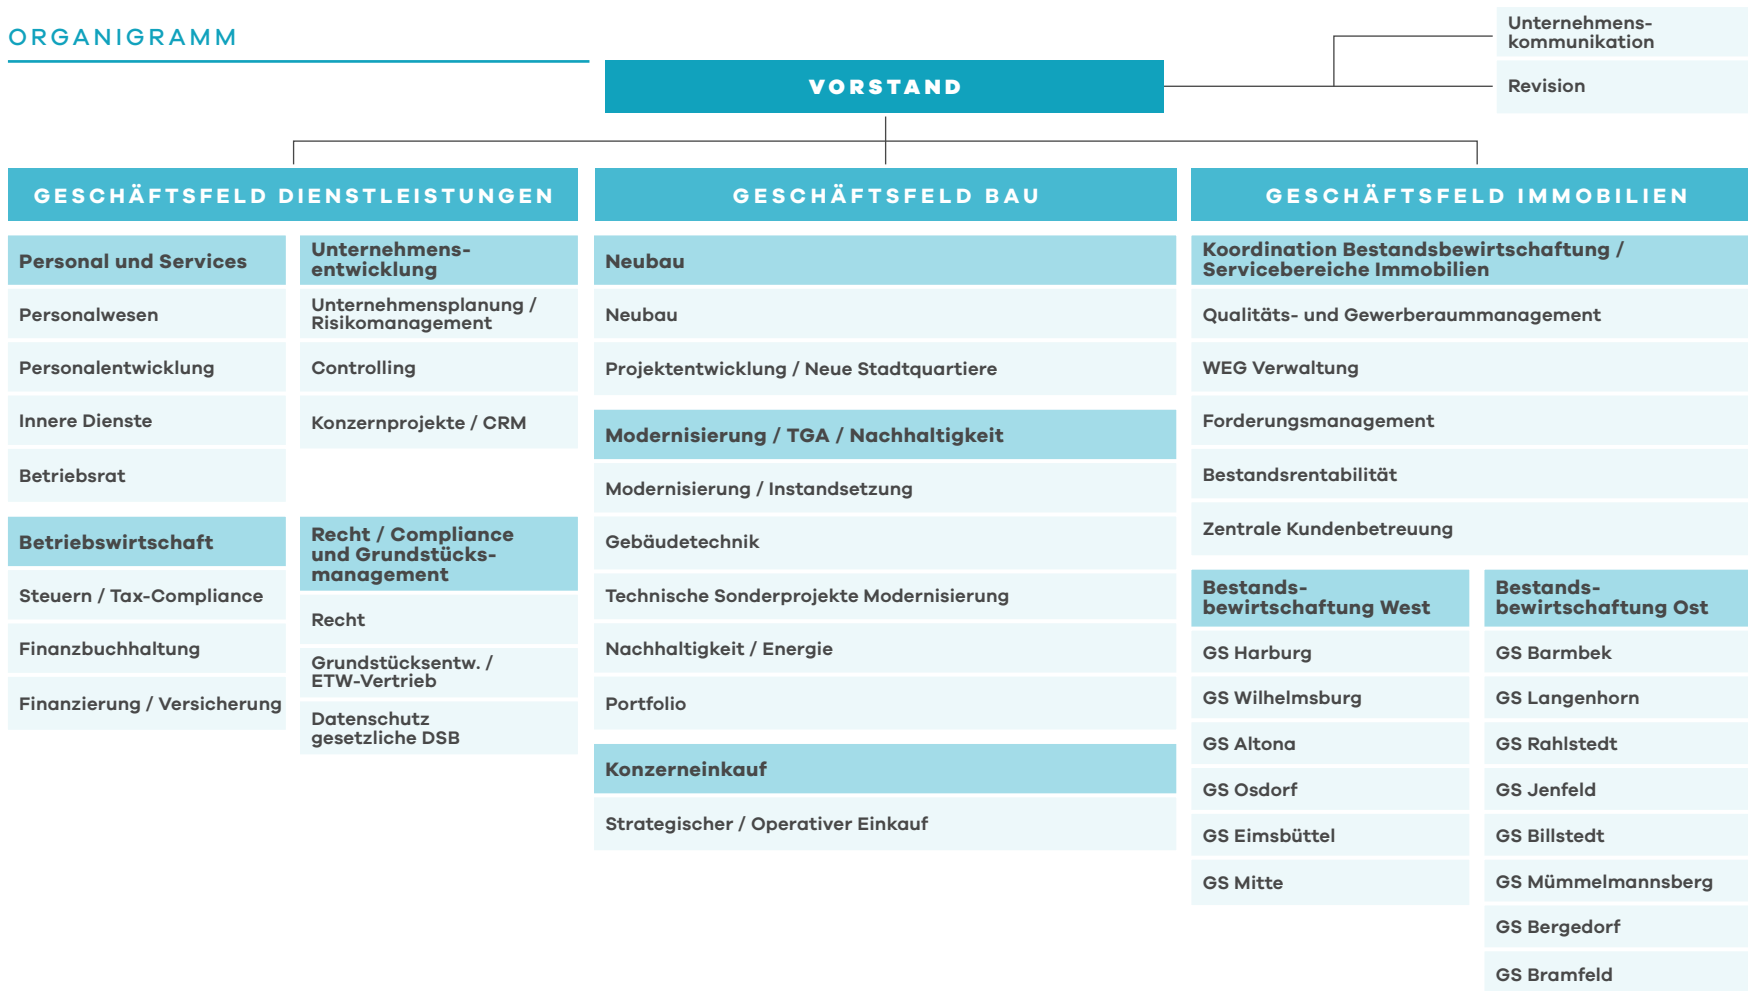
ORGANIGRAMM

VORSTAND

Unternehmenskommunikation

Revision

GESCHÄFTSFELD DIENSTLEISTUNGEN

Personal und Services

Personalwesen

Personalentwicklung

Innere Dienste

Betriebsrat

Betriebswirtschaft

Steuern / Tax-Compliance

Finanzbuchhaltung

Finanzierung / Versicherung

Unternehmensentwicklung

Unternehmensplanung / Risikomanagement

Controlling

Konzernprojekte / CRM

Recht / Compliance und Grundstücksmanagement

Recht

Grundstücksentw. / ETW-Vertrieb

Datenschutz gesetzliche DSB

GESCHÄFTSFELD BAU

Neubau

Neubau

Projektentwicklung / Neue Stadtquartiere

Modernisierung / TGA / Nachhaltigkeit

Modernisierung / Instandsetzung

Gebäudetechnik

Technische Sonderprojekte Modernisierung

Nachhaltigkeit / Energie

Portfolio

Konzerneinkauf

Strategischer / Operativer Einkauf

GESCHÄFTSFELD IMMOBILIEN

Koordination Bestandsbewirtschaftung / Servicebereiche Immobilien

Qualitäts- und Gewerberaummanagement

WEG Verwaltung

Forderungsmanagement

Bestandsrentabilität

Zentrale Kundenbetreuung

Bestandsbewirtschaftung West

GS Harburg

GS Wilhelmsburg

GS Altona

GS Osdorf

GS Eimsbüttel

GS Mitte

Bestandsbewirtschaftung Ost

GS Barmbek

GS Langenhorn

GS Rahlstedt

GS Jenfeld

GS Billstedt

GS Mümmelmannsberg

GS Bergedorf

GS Bramfeld